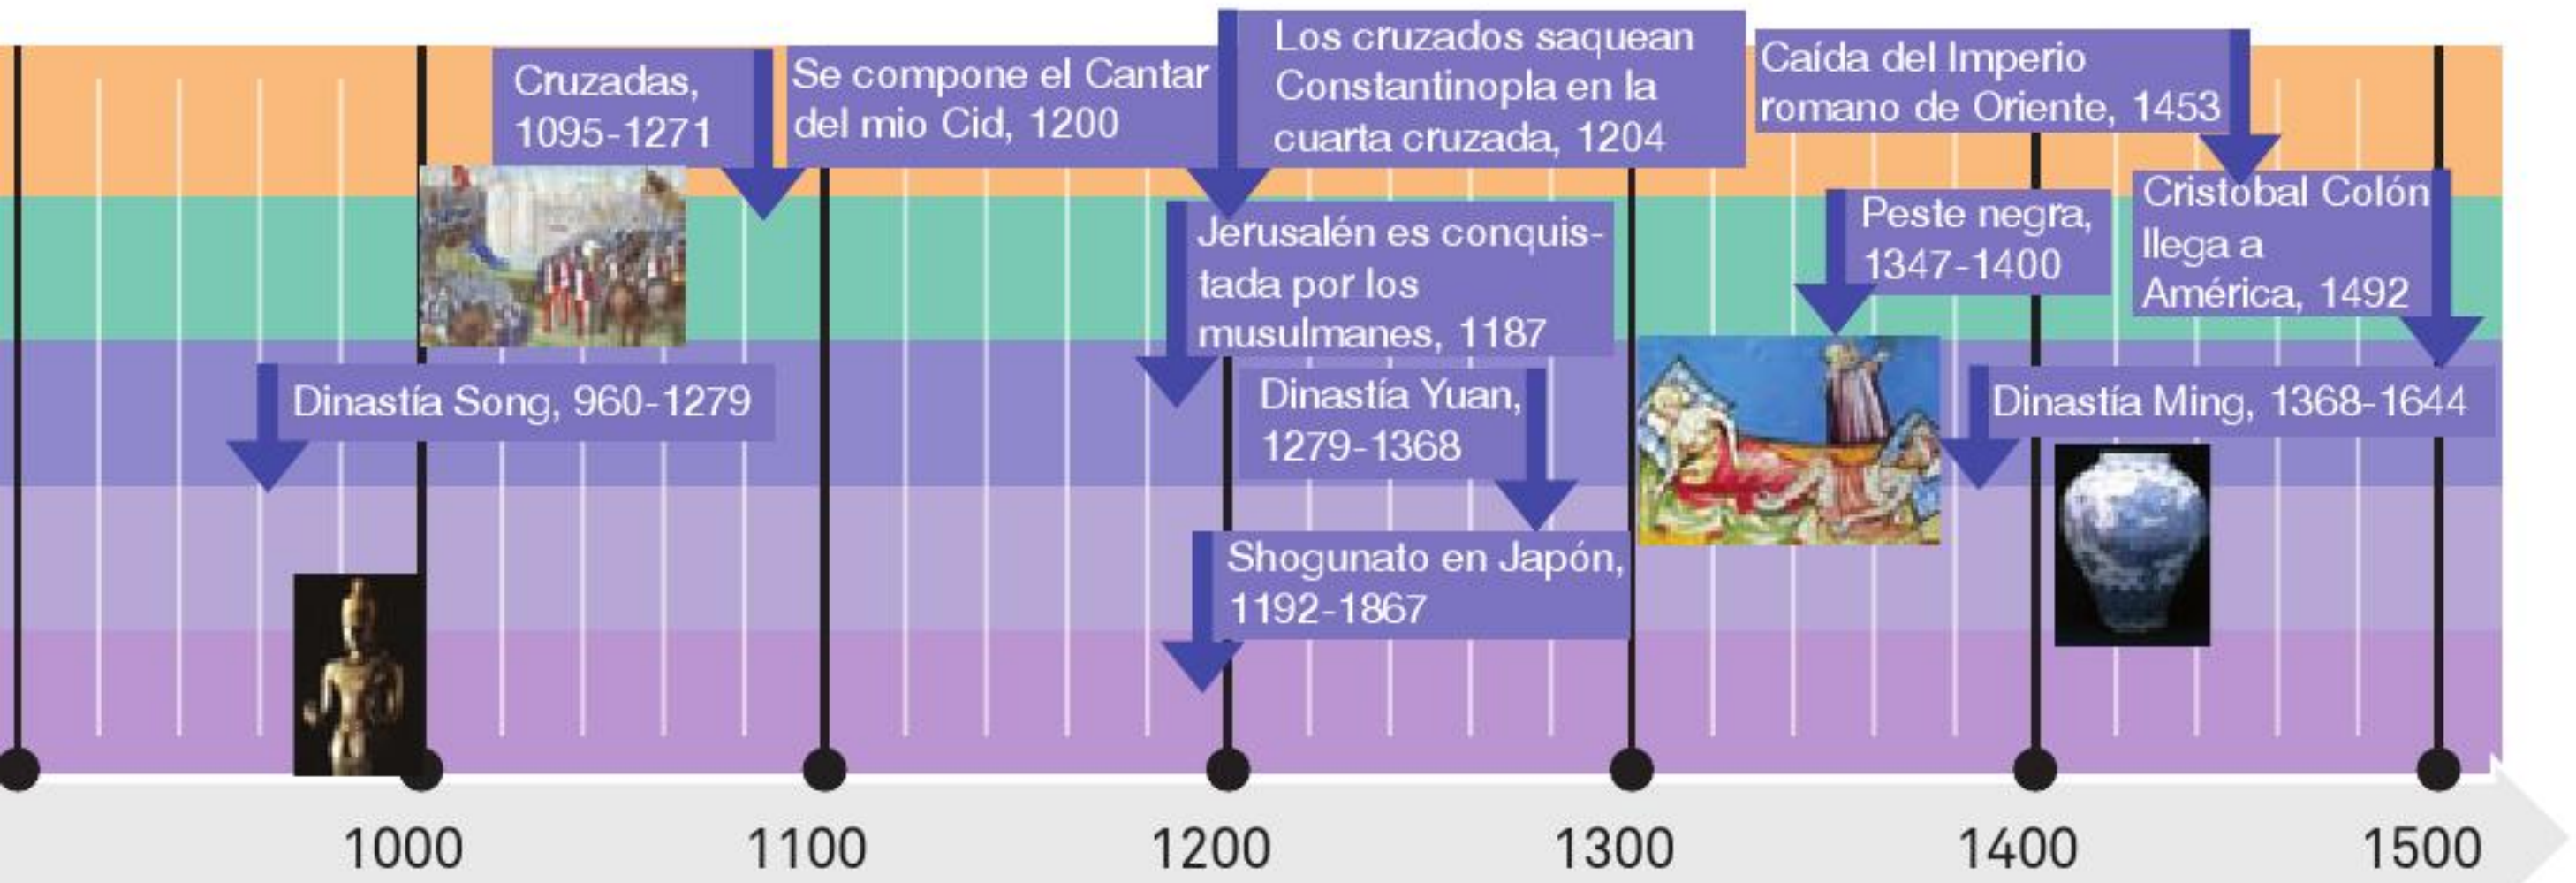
Cruzadas, 1095-1271

Se compone el Cantar del mio Cid, 1200

Los cruzados saquean Constantinopla en la cuarta cruzada, 1204

Caída del Imperio romano de Oriente, 1453

Jerusalén es conquistada por los musulmanes, 1187

Peste negra, 1347-1400

Cristobal Colón llega a América, 1492

Dinastía Song, 960-1279

Dinastía Yuan, 1279-1368

Dinastía Ming, 1368-1644

Shogunato en Japón, 1192-1867

1000

1100

1200

1300

1400

1500